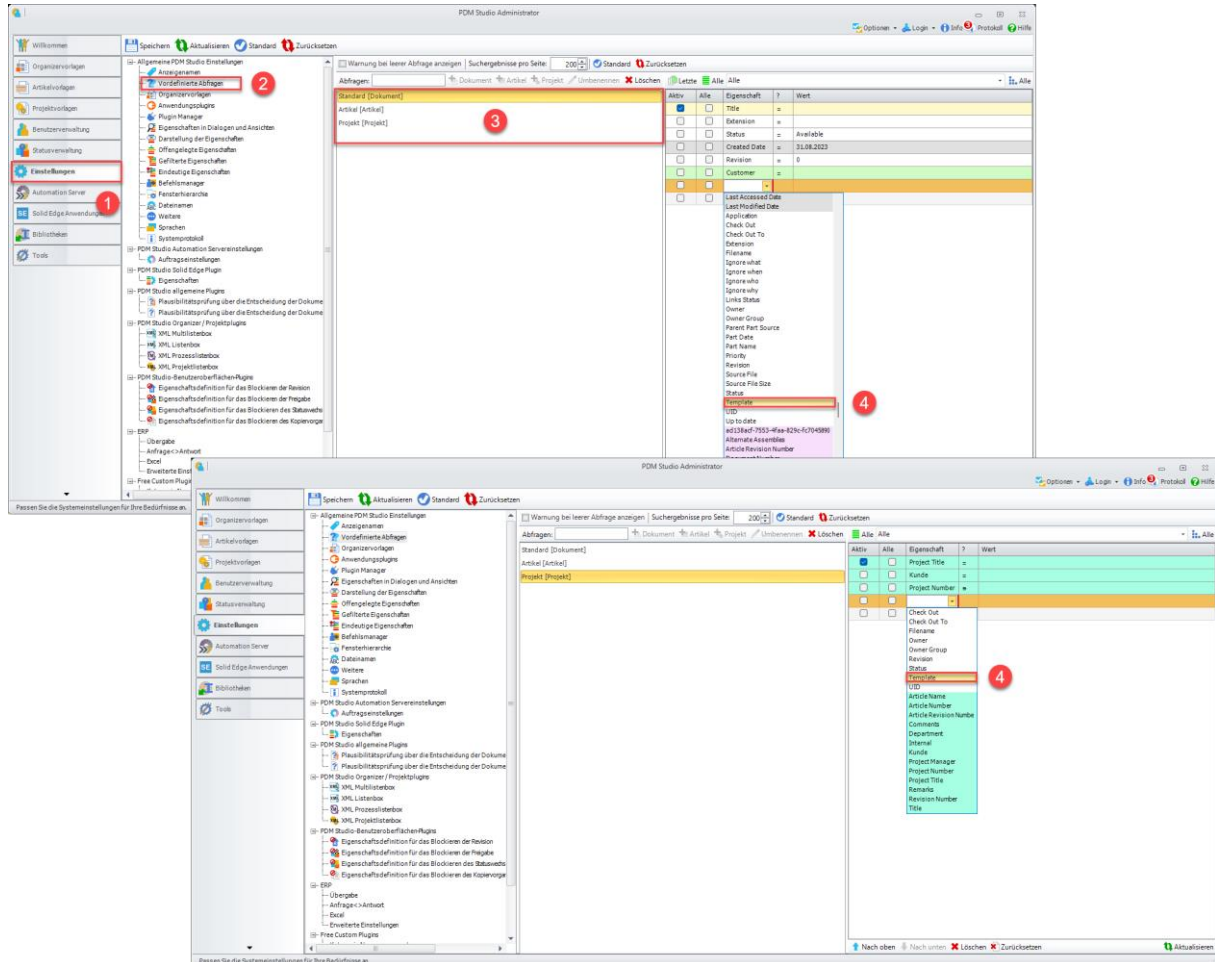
PDM Studio Administrator

Optionen · Login · Info Protokoll Hilfe

Willkommen
Organizervorlagen
Artikelvorlagen
Projektvorlagen
Benutzerverwaltung
Statusverwaltung
Einstellungen
Automation Server
Solid Edge Anwendungen
Bibliotheken
Tools

1

Speichern Aktualisieren Standard Zurücksetzen

Allgemeine PDM Studio Einstellungen
Anzeigenamen
Vordefinierte Abfragen
Organizervorlagen
Anwendungsplugins
Plugin Manager
Eigenschaften in Dialogen und Ansichten
Darstellung der Eigenschaften
Offengelegte Eigenschaften
Gefilterte Eigenschaften
Eindeutige Eigenschaften
Befehlsmanager
Fensterhierarchie
Dateinamen
Weitere
Sprachen
Systemprotokoll
PDM Studio Automation Servereinstellungen
Auftragseinstellungen
PDM Studio Solid Edge Plugin
Eigenschaften
PDM Studio allgemeine Plugins
Plausibilitätsprüfung über die Entscheidung der Dokume
Plausibilitätsprüfung über die Entscheidung der Dokume
PDM Studio Organizer / Projektplugins
XML Multilistenbox
XML Listenbox
XML Prozesslistenbox
XML Projektlistenbox
PDM Studio-Benutzeroberflächen-Plugins
Eigenschaftsdefinition für das Blockieren der Revision
Eigenschaftsdefinition für das Blockieren der Freigabe
Eigenschaftsdefinition für das Blockieren des Statuswechs
Eigenschaftsdefinition für das Blockieren des Kopiervorga
ERP
Übergabe
Anfrage<>Antwort
Excel
Erweiterte Einst
Free Custom Plugi

2

Warnung bei leerer Abfrage anzeigen | Suchergebnisse pro Seite: 200 Standard Zurücksetzen
Abfragen: Dokument Artikel Projekt Umbenennen Löschen Letzte Alle Alle · Alle

Standard [Dokument]
Artikel [Artikel]
Projekt [Projekt]

3

| Aktiv | Alle | Eigenschaft | ? | Wert |
|---|---|---|---|---|
| | | Title | = | |
| | | Extension | = | |
| | | Status | = | Available |
| | | Created Date | = | 31.08.2023 |
| | | Revision | = | 0 |
| | | Customer | = | |

Last Accessed Date
Last Modified Date
Application
Check Out
Check Out To
Extension
Filename
Ignore what
Ignore when
Ignore who
Ignore why
Links Status
Owner
Owner Group
Parent Part Source
Part Date
Part Name
Priority
Revision
Source File
Source File Size
Status
Template
UID
Up to date
ed138acf-7553-4faa-829c-fc7045890
Alternate Assemblies
Article Revision Number

4

Passen Sie die Systemeinstellungen für Ihre Bedürfnisse an

PDM Studio Administrator

Optionen · Login · Info Protokoll Hilfe

Willkommen
Organizervorlagen
Artikelvorlagen
Projektvorlagen
Benutzerverwaltung
Statusverwaltung
Einstellungen
Automation Server
Solid Edge Anwendungen
Bibliotheken
Tools

Speichern Aktualisieren Standard Zurücksetzen

Allgemeine PDM Studio Einstellungen
Anzeigenamen
Vordefinierte Abfragen
Organizervorlagen
Anwendungsplugins
Plugin Manager
Eigenschaften in Dialogen und Ansichten
Darstellung der Eigenschaften
Offengelegte Eigenschaften
Gefilterte Eigenschaften
Eindeutige Eigenschaften
Befehlsmanager
Fensterhierarchie
Dateinamen
Weitere
Sprachen
Systemprotokoll
PDM Studio Automation Servereinstellungen
Auftragseinstellungen
PDM Studio Solid Edge Plugin
Eigenschaften
PDM Studio allgemeine Plugins
Plausibilitätsprüfung über die Entscheidung der Dokume
Plausibilitätsprüfung über die Entscheidung der Dokume
PDM Studio Organizer / Projektplugins
XML Multilistenbox
XML Listenbox
XML Prozesslistenbox
XML Projektlistenbox
PDM Studio-Benutzeroberflächen-Plugins
Eigenschaftsdefinition für das Blockieren der Revision
Eigenschaftsdefinition für das Blockieren der Freigabe
Eigenschaftsdefinition für das Blockieren des Statuswechs
Eigenschaftsdefinition für das Blockieren des Kopiervorga
ERP
Übergabe
Anfrage<>Antwort
Excel
Erweiterte Einstellungen
Free Custom Plugins

Warnung bei leerer Abfrage anzeigen | Suchergebnisse pro Seite: 200 Standard Zurücksetzen
Abfragen: Dokument Artikel Projekt Umbenennen Löschen Alle Alle · Alle

Standard [Dokument]
Artikel [Artikel]
Projekt [Projekt]

| Aktiv | Alle | Eigenschaft | ? | Wert |
|---|---|---|---|---|
| | | Project Title | = | |
| | | Kunde | = | |
| | | Project Number | = | |

Check Out
Check Out To
Filename
Owner
Owner Group
Revision
Status
Template
UID
Article Name
Article Number
Article Revision Numbe
Comments
Department
Internal
Kunde
Project Manager
Project Number
Project Title
Remarks
Revision Number
Title

4

Nach oben Nach unten Löschen Zurücksetzen Aktualisieren

Passen Sie die Systemeinstellungen für Ihre Bedürfnisse an